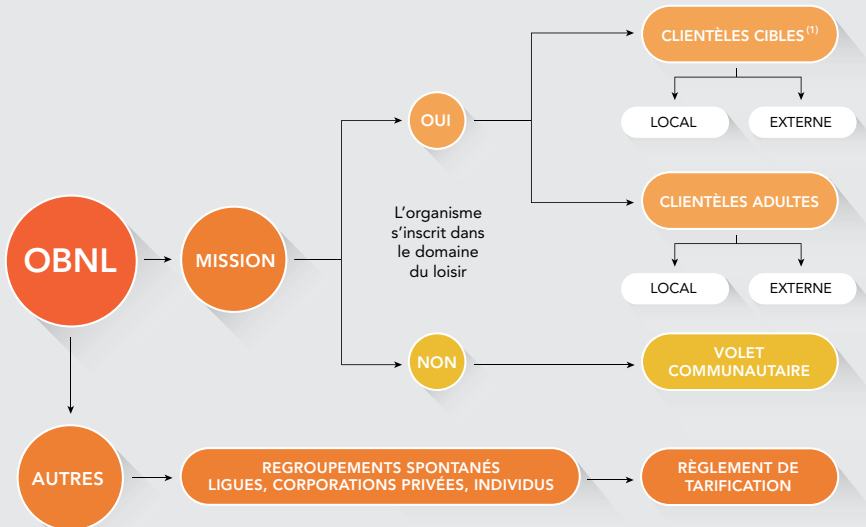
OBNL

MISSION

L'organisme s'inscrit dans le domaine du loisir

OUI

CLIENTÈLES CIBLES$^{(1)}$

LOCAL

EXTERNE

CLIENTÈLES ADULTES

LOCAL

EXTERNE

NON

VOLET COMMUNAUTAIRE

AUTRES

REGROUPEMENTS SPONTANÉS LIGUES, CORPORATIONS PRIVÉES, INDIVIDUS

RÈGLEMENT DE TARIFICATION